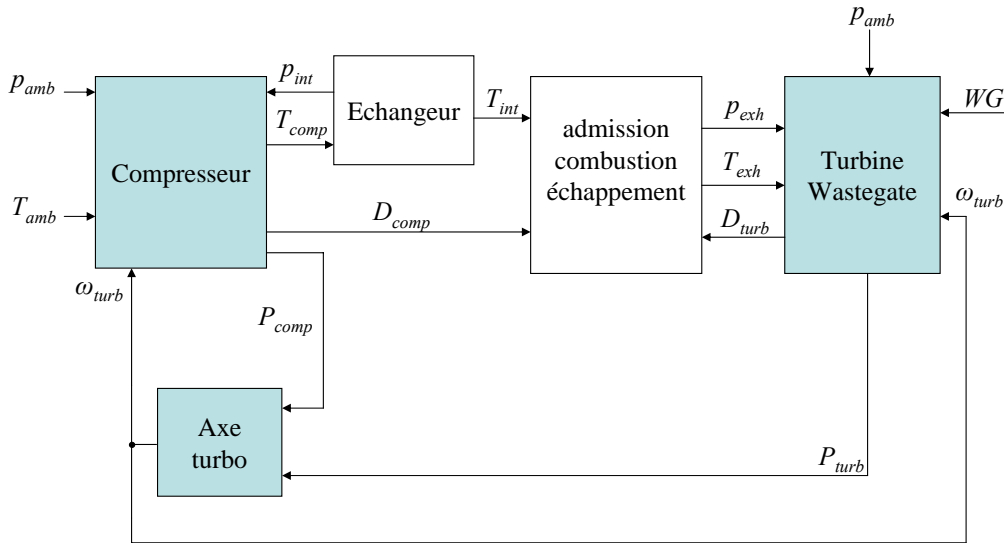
$p_{amb}$

$p_{amb}$

$p_{int}$

Echangeur

$T_{comp}$

$T_{int}$

admission combustion échappement

$p_{exh}$

$T_{exh}$

$D_{turb}$

Turbine Wastegate

$WG$

$\omega_{turb}$

Compresseur

$T_{amb}$

$D_{comp}$

$\omega_{turb}$

$P_{comp}$

Axe turbo

$P_{turb}$